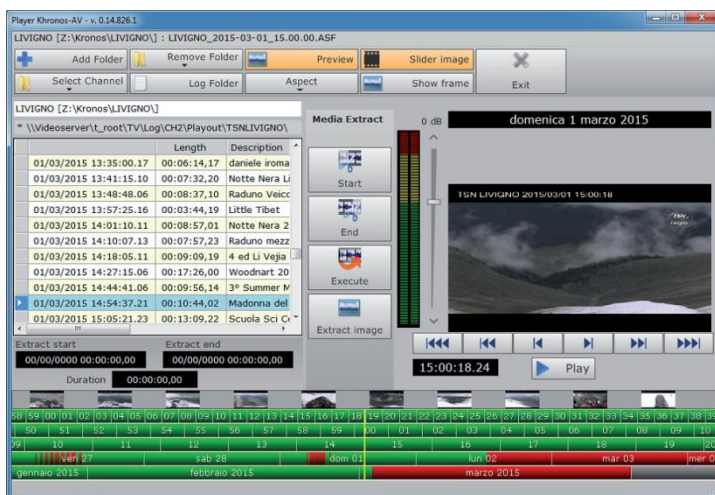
Player Khronos-AV - v. 0.14.826.1

LIVIGNO [Z:\Kronos\LIVIGNO\] : LIVIGNO_2015-03-01_15.00.00.ASF

Add Folder
Remove Folder
Preview
Slider image
Select Channel
Log Folder
Aspect
Show frame
Exit

LIVIGNO [Z:\Kronos\LIVIGNO\]

* \\Videoserver\t_root\TV\Log\CH2\Playout\TSNLIVIGNO\

| | Length | Description |
|---|---|---|
| 01/03/2015 13:35:00.17 | 00:06:14,17 | daniele iroma |
| 01/03/2015 13:41:15.10 | 00:07:32,20 | Notte Nera Li |
| 01/03/2015 13:48:48.06 | 00:08:37,10 | Raduno Veicc |
| 01/03/2015 13:57:25.16 | 00:03:44,19 | Little Tibet |
| 01/03/2015 14:01:10.11 | 00:08:57,01 | Notte Nera 2 |
| 01/03/2015 14:10:07.13 | 00:07:57,23 | Raduno mezz |
| 01/03/2015 14:18:05.11 | 00:09:09,19 | 4 ed Li Vejia |
| 01/03/2015 14:27:15.06 | 00:17:26,00 | Woodnart 20 |
| 01/03/2015 14:44:41.06 | 00:09:56,14 | 3° Summer M |
| 01/03/2015 14:54:37.21 | 00:10:44,02 | Madonna del |
| 01/03/2015 15:05:21.23 | 00:13:09,22 | Scuola Sci C |

Media Extract
Start
End
Execute
Extract image

0 dB

domenica 1 marzo 2015

TSN LIVIGNO 2015/03/01 15:00:18

Extract start
Extract end
00/00/0000 00:00:00,00
00/00/0000 00:00:00,00
Duration
00:00:00,00

15:00:18.24
Play

58 59 00 01 02 03 04 05 06 07 08 09 10 11 12 13 14 15 16 17 18 19 20 21 22 23 24 25 26 27 28 29 30 31 32 33 34 35 36 37 38 39
50 51 52 53 54 55 56 57 58 59 00 01 02 03 04 05 06 07 08 09 10
09 10 11 12 13 14 15 16 17 18 19 20
ven 27 sab 28 dom 01 lun 02 mar 03 mer 0
gennaio 2015 febbraio 2015 marzo 2015